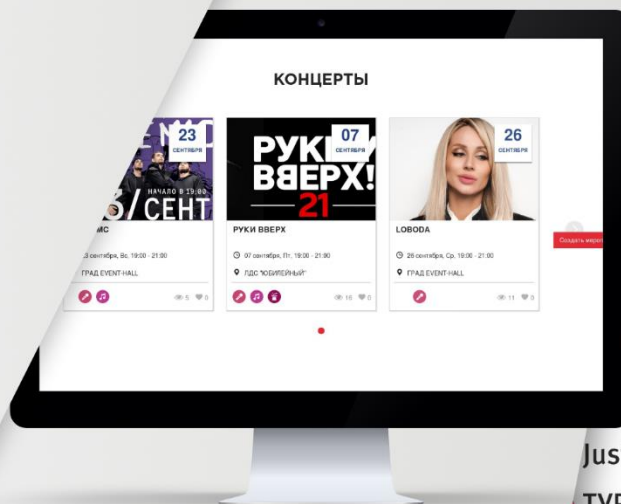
КОНЦЕРТЫ

23
СЕНТЯБРЯ

НАЧАЛО В 19:00
/СЕНТ

МС

3 сентября, Вс, 19:00 - 21:00

ГРАД EVENT-HALL

5 0

07
СЕНТЯБРЯ

РУКИ
ВВЕРХ!
21

РУКИ ВВЕРХ

07 сентября, Пт, 19:00 - 21:00

ЛДС "ЮБИЛЕЙНЫЙ"

16 0

26
СЕНТЯБРЯ

LOBODA

26 сентября, Ср, 19:00 - 21:00

ГРАД EVENT-HALL

11 0

Создать меро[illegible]

Jus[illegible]

тур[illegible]